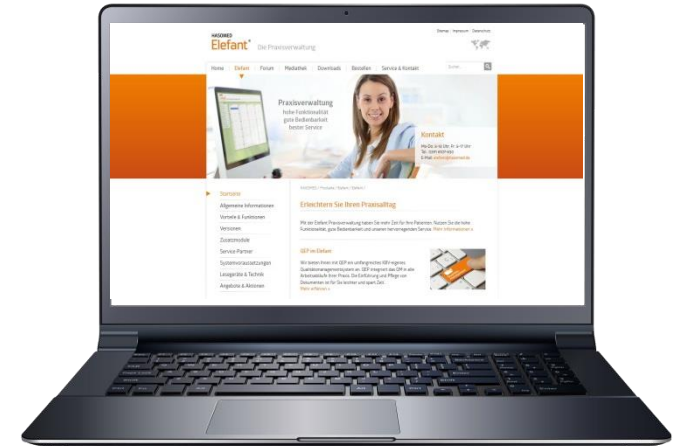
Sitemap | Impressum | Datenschutz

HASOMED
Elefant® Die Praxisverwaltung

Home | Elefant | Forum | Mediathek | Downloads | Bestellen | Service & Kontakt

Suche

Praxisverwaltung
hohe Funktionalität
gute Bedienbarkeit
bester Service

Kontakt
Mo-Do und Sa: Fr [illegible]
Tel.: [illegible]
E-Mail: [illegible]

Startseite
Allgemeine Informationen
Vorteile & Funktionen
Versionen
Zusatzmodule
Service-Partner
Systemvoraussetzungen
Lesegeräte & Technik
Angebote & Aktionen

HASOMED / Produkte / Elefant / Elefant /

Erleichtern Sie Ihren Praxisalltag

Mit der Elefant Praxisverwaltung haben Sie mehr Zeit für Ihre Patienten. Nutzen Sie die hohe Funktionalität, gute Bedienbarkeit und unseren hervorragenden Service. Mehr Informationen »

QEP im Elefant

Wir bieten Ihnen mit QEP ein umfangreiches KBV-eigenes Qualitätsmanagementsystem an. QEP integriert das QM in alle Arbeitsabläufe Ihrer Praxis. Die Einführung und Pflege von Dokumenten ist für Sie leichter und spart Zeit.
Mehr erfahren »